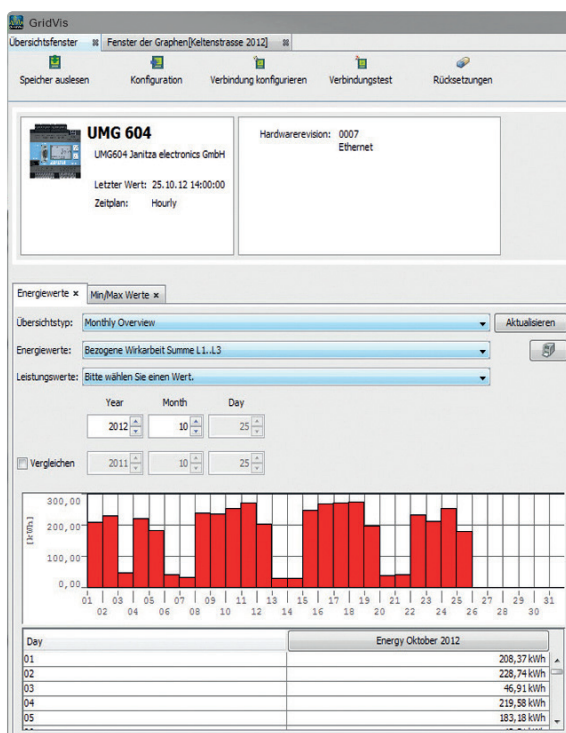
GridVis

Übersichtsfenster | Fenster der Graphen[Keltenstrasse 2012]

Speicher auslesen | Konfiguration | Verbindung konfigurieren | Verbindungstest | Rücksetzungen

UMG 604
UMG604 Janitza electronics GmbH
Letzter Wert: 25.10.12 14:00:00
Zeitplan: Hourly

Hardwarerevision: 0007
Ethernet

Energiewerte × | Min/Max Werte ×

Übersichtstyp: Monthly Overview | Aktualisieren
Energiewerte: Bezogene Wirkarbeit Summe L1..L3
Leistungswerte: Bitte wählen Sie einen Wert.

Year | Month | Day
2012 | 10 | 25

Vergleichen | 2011 | 10 | 25

300,00
200,00
100,00
0,00
[kWh]
01 03 05 07 09 11 13 15 17 19 21 23 25 27 29 31
02 04 06 08 10 12 14 16 18 20 22 24 26 28 30

| Day | Energy Oktober 2012 |
|---|---|
| 01 | 208,37 kWh |
| 02 | 228,74 kWh |
| 03 | 46,91 kWh |
| 04 | 219,58 kWh |
| 05 | 183,18 kWh |